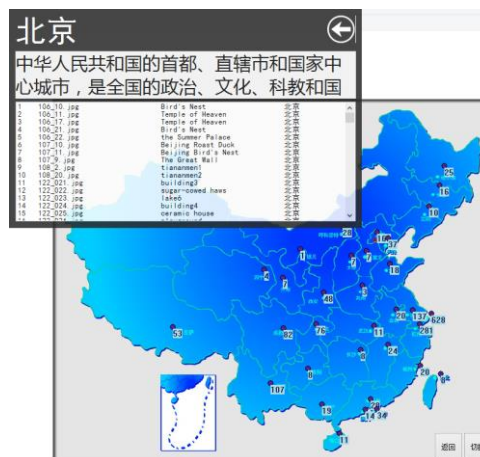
北京

中华人民共和国的首都、直辖市和国家中心城市，是全国的政治、文化、科教和国

| | | | |
|---|---|---|---|
| 1 | 106_10.jpg | Bird's Nest | 北京 |
| 2 | 106_11.jpg | Temple of Heaven | 北京 |
| 3 | 106_17.jpg | Temple of Heaven | 北京 |
| 4 | 106_21.jpg | Bird's Nest | 北京 |
| 5 | 106_22.jpg | the Summer Palace | 北京 |
| 6 | 107_10.jpg | Beijing Roast Duck | 北京 |
| 7 | 107_11.jpg | Beijing Bird's Nest | 北京 |
| 8 | 107_9.jpg | The Great Wall | 北京 |
| 9 | 108_2.jpg | tiananmen1 | 北京 |
| 10 | 108_20.jpg | tiananmen2 | 北京 |
| 11 | 122_021.jpg | building3 | 北京 |
| 12 | 122_022.jpg | sugar-coated haws | 北京 |
| 13 | 122_023.jpg | lake6 | 北京 |
| 14 | 122_024.jpg | building4 | 北京 |
| 15 | 122_025.jpg | ceramic house | 北京 |

25 16 10 26 100 37 1 7 3 18 7 48 3 20 137 528 53 82 75 11 201 8 24 9 20 107 19 25 14 34 11

返回 切